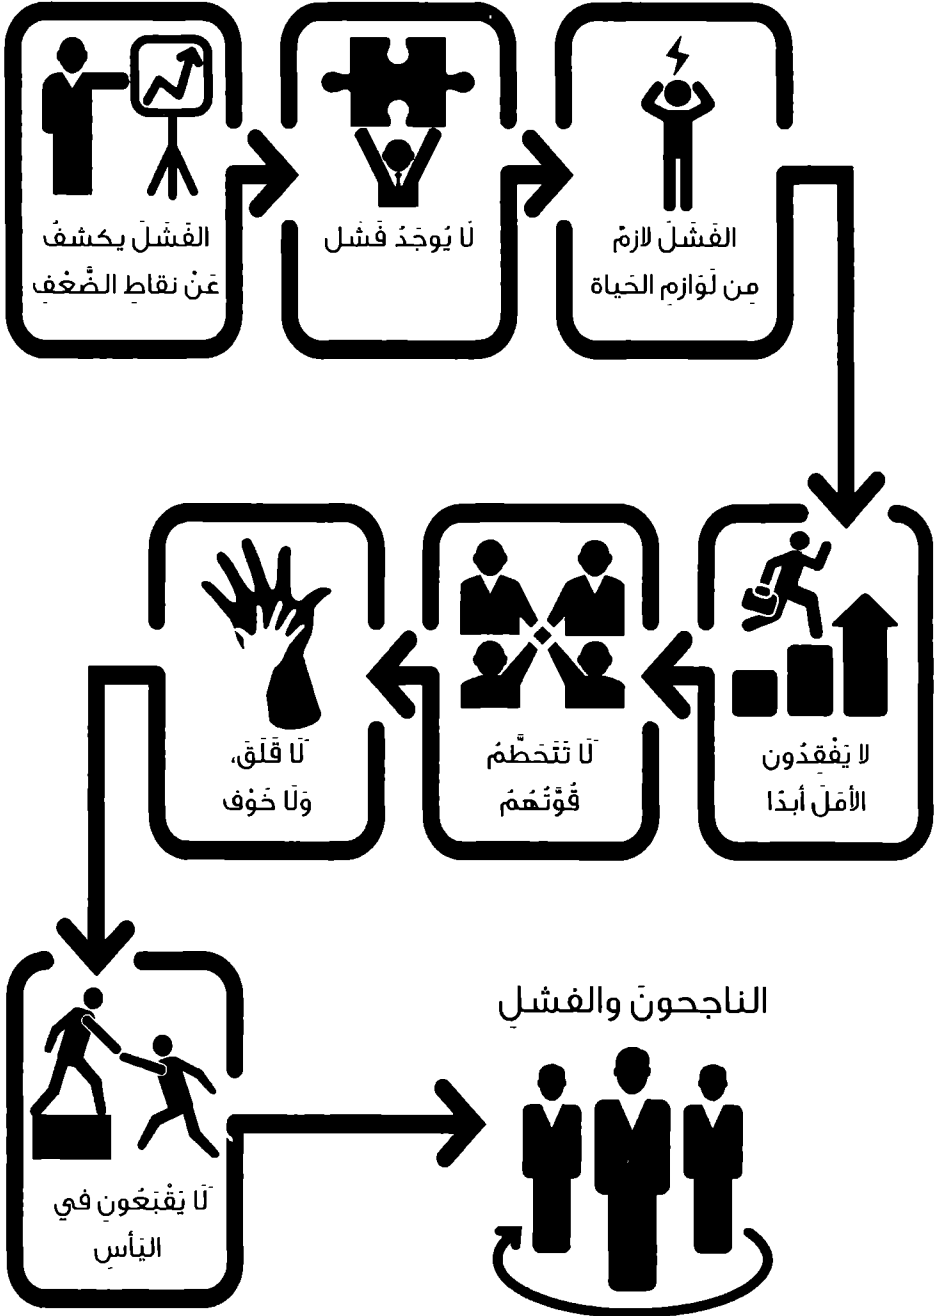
الفَشَلُ لازِمٌ مِن لَوازِمِ الحَياة

لَا يُوجَدُ فَشَل

الفَشَلُ يكشفُ عَنْ نقاطِ الضَّعْفِ

لا يَفْقِدُون الأمَلَ أبدًا

لَا تَتَحَطَّمُ قُوَّتُهُمُ

لَا قَلَق، ولَا خَوف

لَا يَقْبَعُونَ في اليَأسِ

الناجحونَ والفشلِ